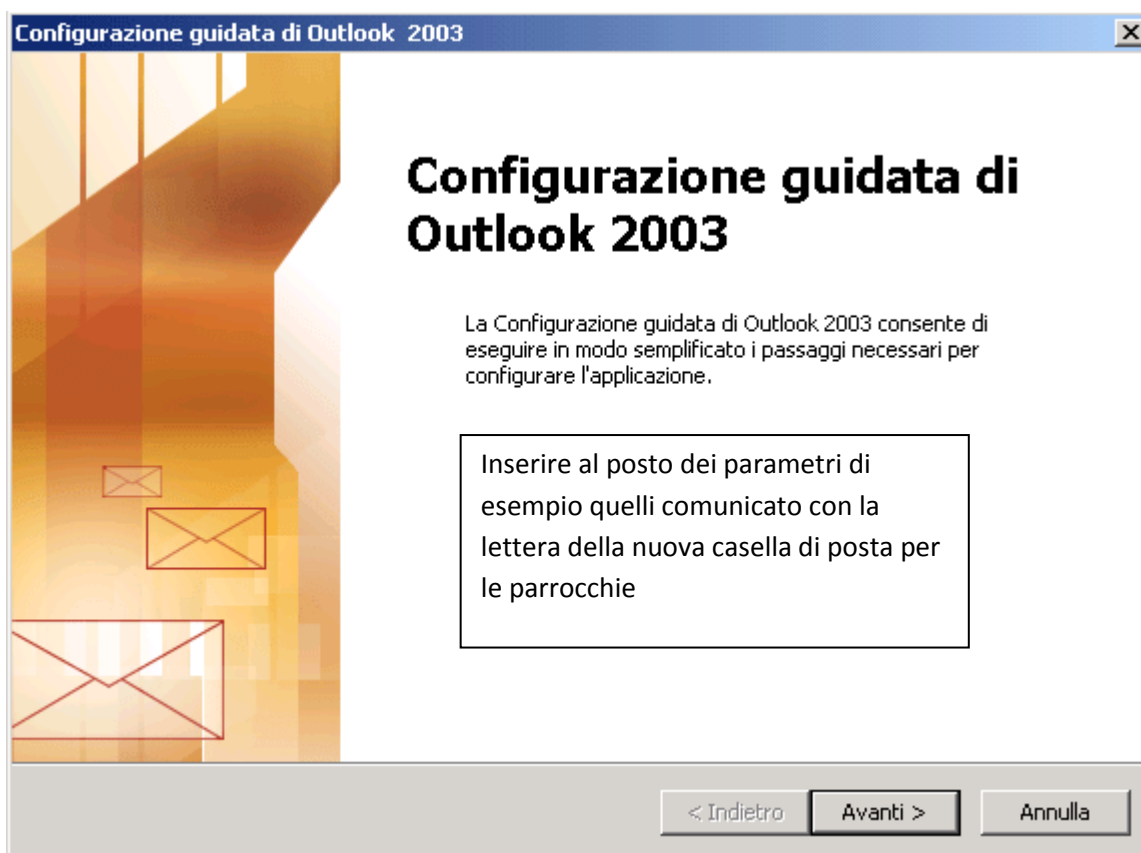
Configurazione guidata di Outlook 2003

×

Configurazione guidata di Outlook 2003

La Configurazione guidata di Outlook 2003 consente di eseguire in modo semplificato i passaggi necessari per configurare l'applicazione.

Inserire al posto dei parametri di esempio quelli comunicato con la lettera della nuova casella di posta per le parrocchie

< Indietro

Avanti >

Annulla